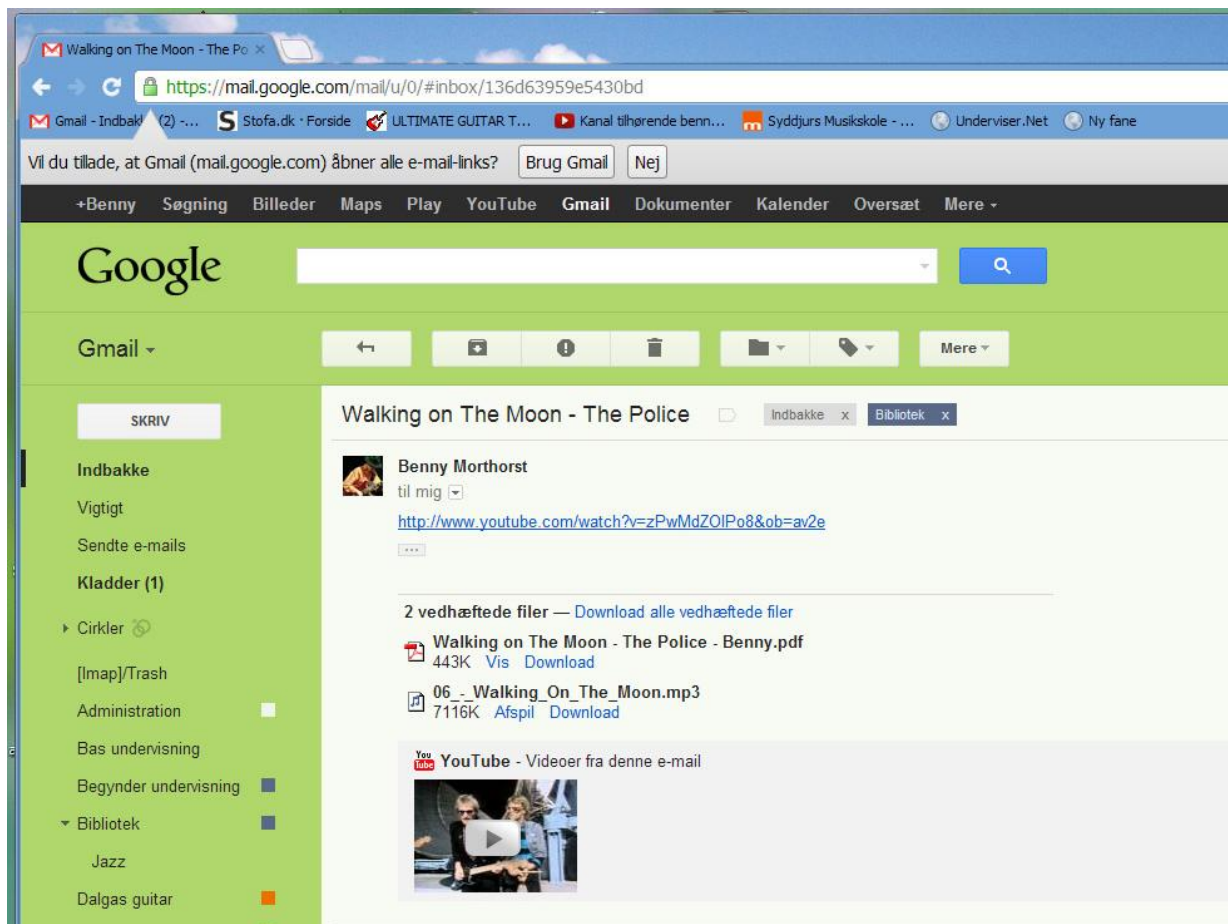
Walking on The Moon - The Po ×

https://mail.google.com/mail/u/0/#inbox/136d63959e5430bd

Gmail - Indbakk (2) -... Stofa.dk · Forside ULTIMATE GUITAR T... Kanal tilhørende benn... Syddjurs Musikskole - ... Underviser.Net Ny fane

Vil du tillade, at Gmail (mail.google.com) åbner alle e-mail-links? Brug Gmail Nej

+Benny Søgning Billeder Maps Play YouTube Gmail Dokumenter Kalender Oversæt Mere

Google

Gmail

Mere

SKRIV

Indbakke
Vigtigt
Sendte e-mails
Kladder (1)
Cirkler
[Imap]/Trash
Administration
Bas undervisning
Begynder undervisning
Bibliotek
Jazz
Dalgas guitar

Walking on The Moon - The Police Indbakke x Bibliotek x

Benny Morthorst
til mig

http://www.youtube.com/watch?v=zPwMdZOlPo8&ob=av2e

2 vedhæftede filer — Download alle vedhæftede filer

Walking on The Moon - The Police - Benny.pdf
443K Vis Download

06_-_Walking_On_The_Moon.mp3
7116K Afspil Download

YouTube - Videoer fra denne e-mail